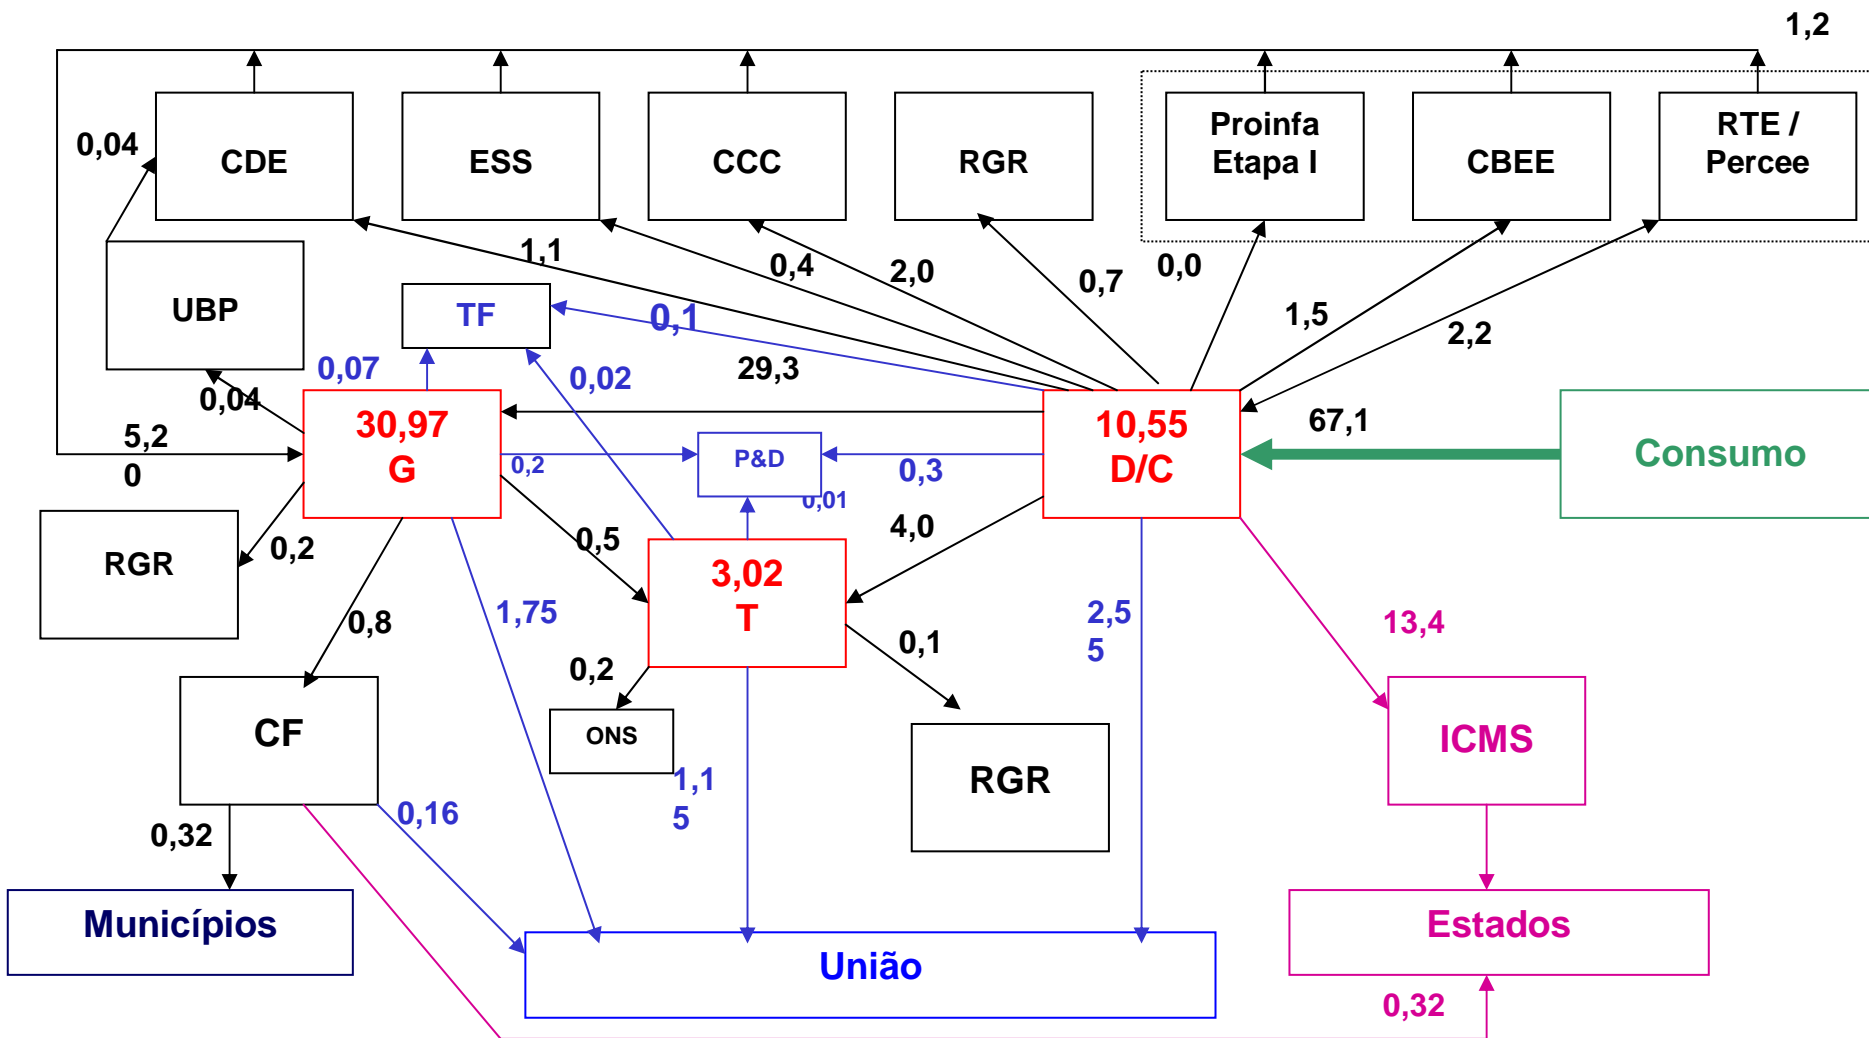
1,2

0,04

CDE

ESS

CCC

RGR

Proinfa Etapa I

CBEE

RTE / Percee

1,1

0,4

2,0

0,7

0,0

UBP

TF

0,1

1,5

2,2

0,07

0,02

29,3

0,04

30,97
G

10,55
D/C

67,1

Consumo

5,2

0

0,2

P&D

0,3

0,01

RGR

0,2

0,5

4,0

3,02
T

0,8

1,75

2,5
5

13,4

0,2

0,1

CF

ONS

1,1
5

RGR

ICMS

0,32

0,16

Municípios

União

Estados

0,32